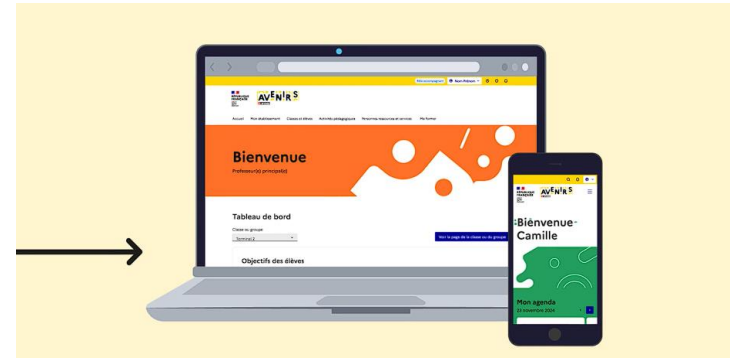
AVENIRS

Accueil Mon établissement Classes et élèves Activités pédagogiques Personnes ressources et services Me former

Bienvenue

Professeur(e) principal(e)

Tableau de bord

Classe ou groupe

Terminal 2

Voir la page de la classe ou du groupe

Objectifs des élèves

AVENIRS

Bienvenue Camille

Mon agenda

13 novembre 2024